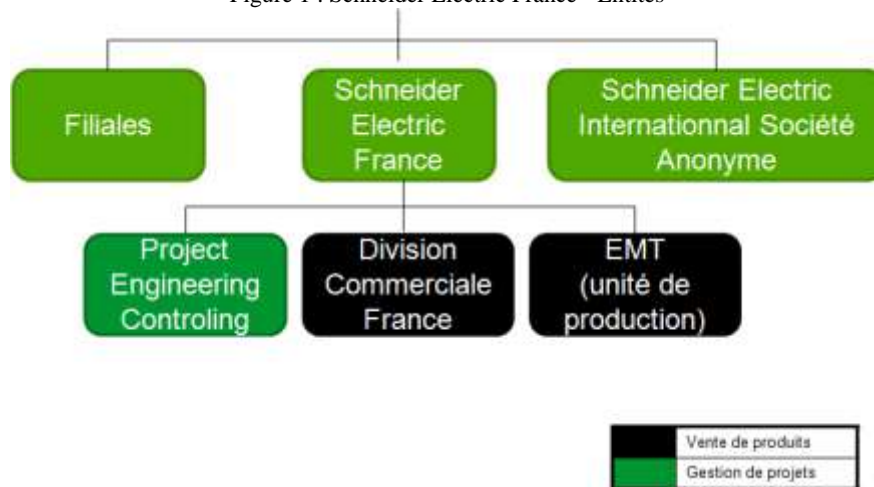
Figure 1 : Schneider Electric France - Entités

Filiales

Schneider Electric France

Schneider Electric Internationnal Société Anonyme

Project Engineering Controling

Division Commerciale France

EMT (unité de production)

| | |
|---|---|
| | Vente de produits |
| | Gestion de projets |